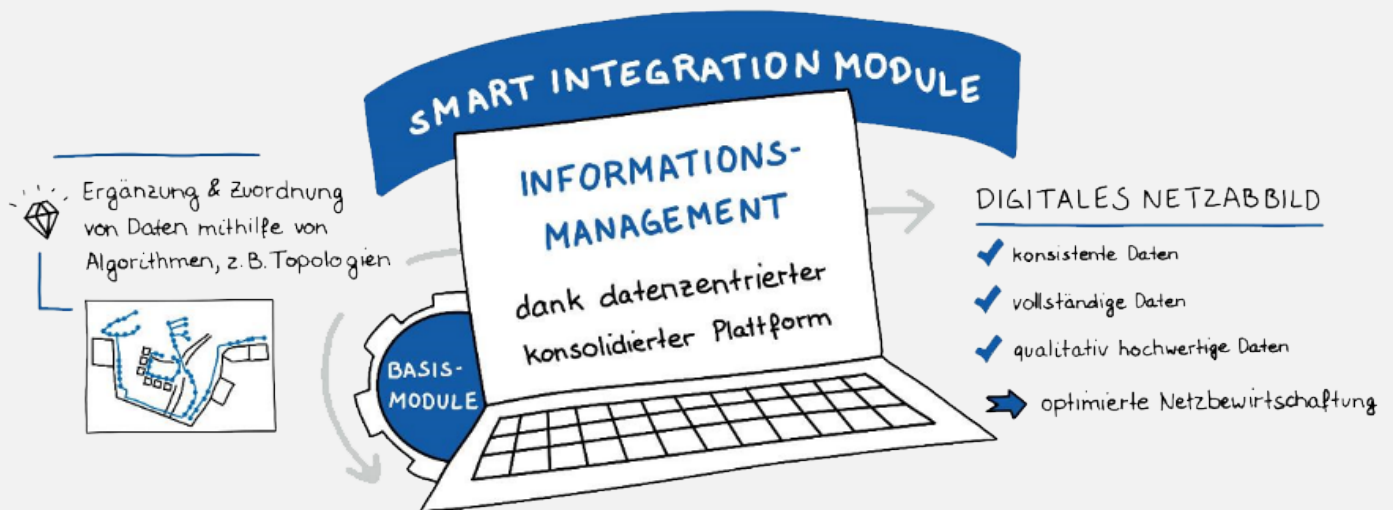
SMART INTEGRATION MODULE

Ergänzung & Zuordnung von Daten mithilfe von Algorithmen, z.B. Topologien

INFORMATIONS-MANAGEMENT

dank datenzentrierter konsolidierter Plattform

BASIS-MODULE

DIGITALES NETZABBILD

konsistente Daten

vollständige Daten

qualitativ hochwertige Daten

optimierte Netzbewirtschaftung